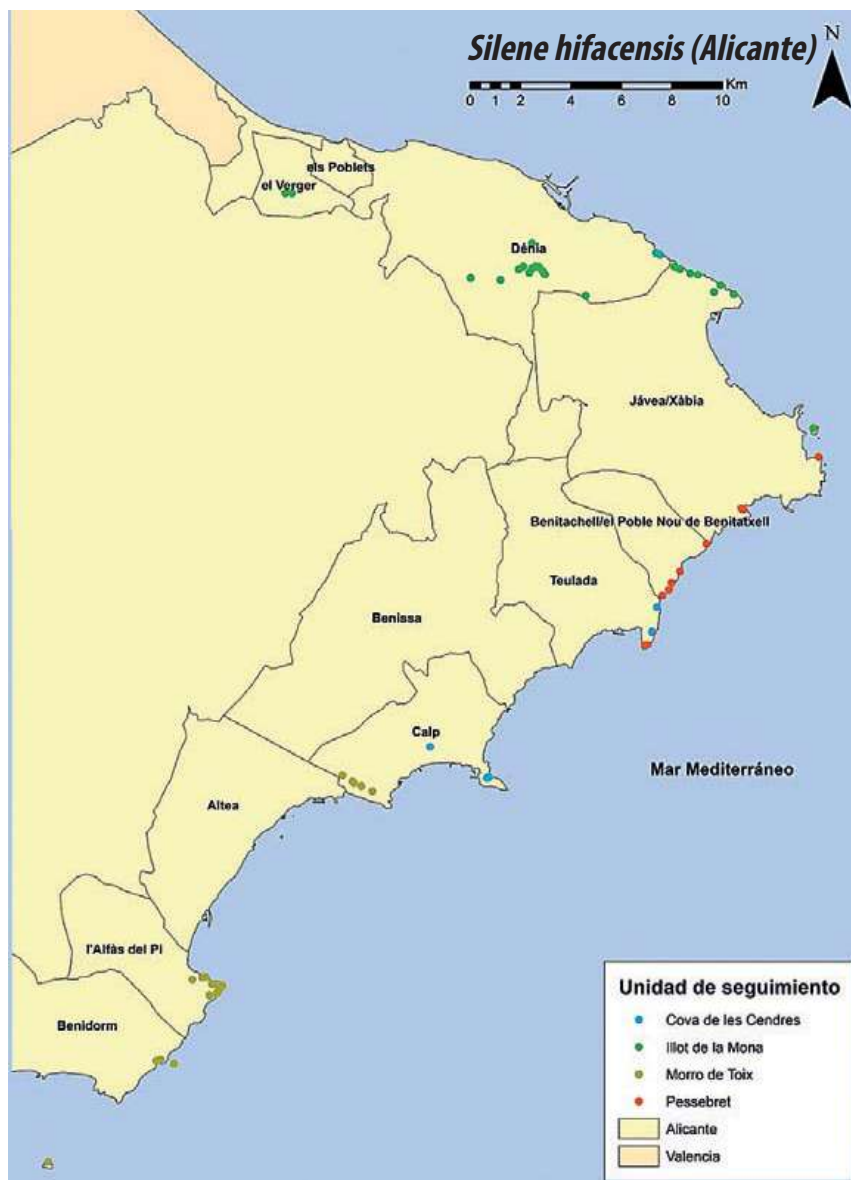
Silene hifacensis (Alicante)

N

0 1 2 4 6 8 10 Km

els Poblets

el Verger

Dénia

Jávea/Xàbia

Benitachell/el Poble Nou de Benitatxell

Teulada

Benissa

Calp

Altea

l'Alfàs del Pi

Benidorm

Mar Mediterráneo

Unidad de seguimiento

Cova de les Cendres

Illot de la Mona

Morro de Toix

Pessebret

Alicante

Valencia